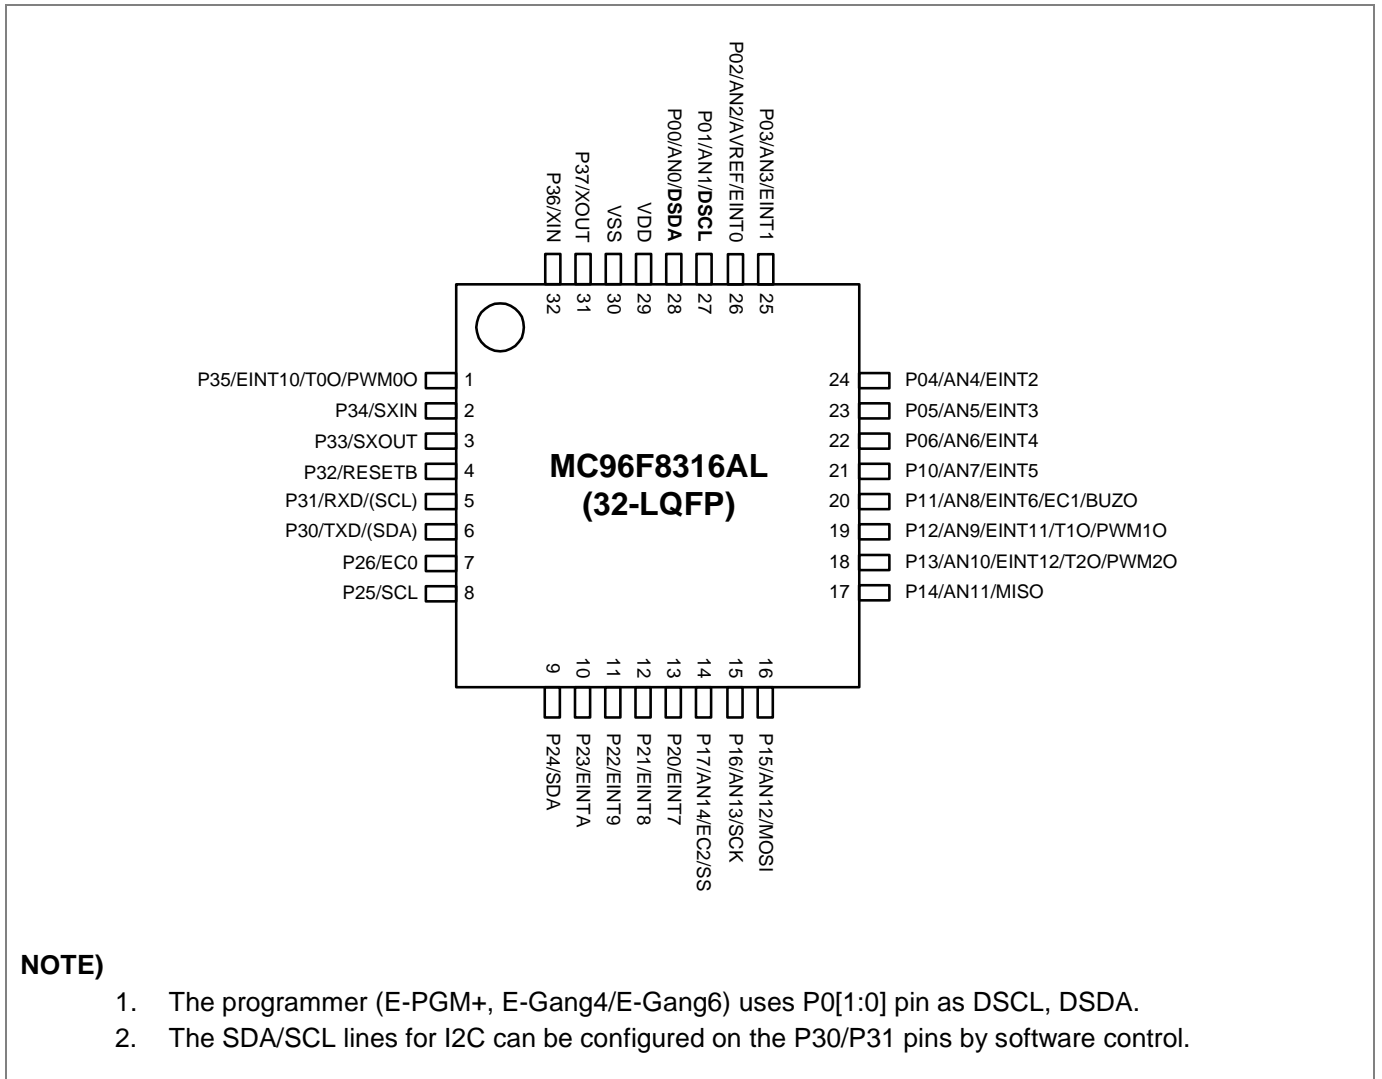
P36/XIN
P37/XOUT
VSS
VDD
P00/AN0/DSDA
P01/AN1/DSCL
P02/AN2/AVREF/EINT0
P03/AN3/EINT1

32
31
30
29
28
27
26
25

P35/EINT10/T0O/PWM0O 1
P34/SXIN 2
P33/SXOUT 3
P32/RESETB 4
P31/RXD/(SCL) 5
P30/TXD/(SDA) 6
P26/EC0 7
P25/SCL 8

MC96F8316AL
(32-LQFP)

24 P04/AN4/EINT2
23 P05/AN5/EINT3
22 P06/AN6/EINT4
21 P10/AN7/EINT5
20 P11/AN8/EINT6/EC1/BUZO
19 P12/AN9/EINT11/T1O/PWM1O
18 P13/AN10/EINT12/T2O/PWM2O
17 P14/AN11/MISO

9
10
11
12
13
14
15
16

P24/SDA
P23/EINTA
P22/EINT9
P21/EINT8
P20/EINT7
P17/AN14/EC2/SS
P16/AN13/SCK
P15/AN12/MOSI

NOTE)
1. The programmer (E-PGM+, E-Gang4/E-Gang6) uses P0[1:0] pin as DSCL, DSDA.
2. The SDA/SCL lines for I2C can be configured on the P30/P31 pins by software control.